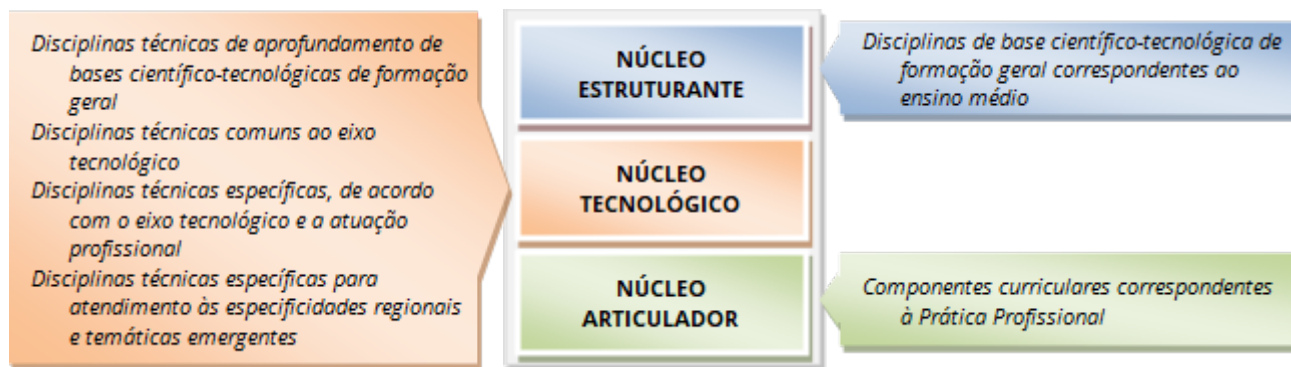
Disciplinas técnicas de aprofundamento de bases científico-tecnológicas de formação geral
Disciplinas técnicas comuns ao eixo tecnológico
Disciplinas técnicas específicas, de acordo com o eixo tecnológico e a atuação profissional
Disciplinas técnicas específicas para atendimento às especificidades regionais e temáticas emergentes

NÚCLEO ESTRUTURANTE

NÚCLEO TECNOLÓGICO

NÚCLEO ARTICULADOR

Disciplinas de base científico-tecnológica de formação geral correspondentes ao ensino médio

Componentes curriculares correspondentes à Prática Profissional